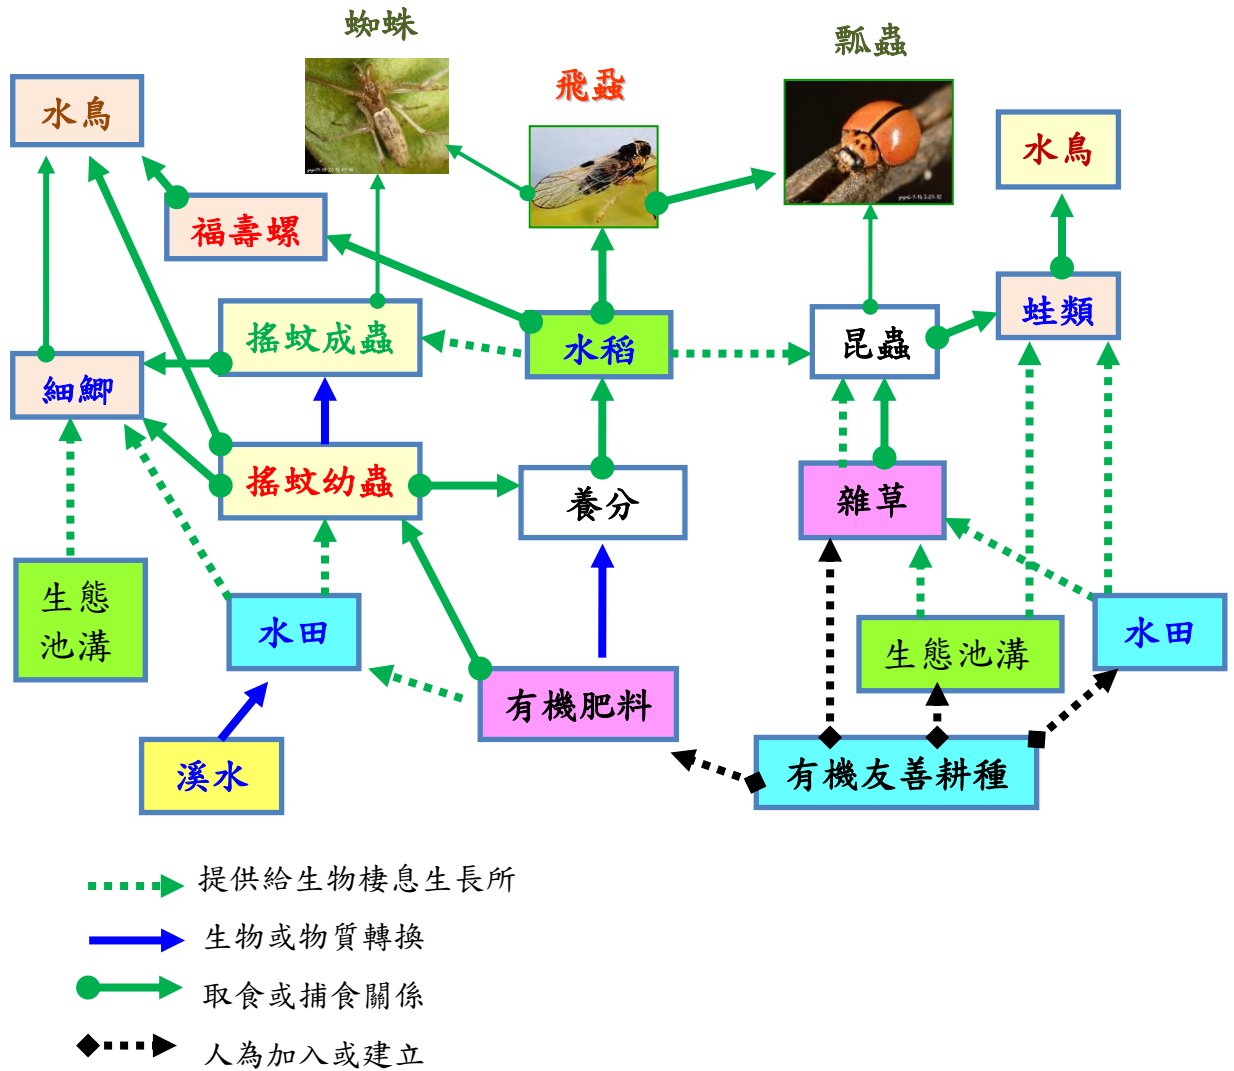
蜘蛛

飛蝨

瓢蟲

水鳥

水鳥

福壽螺

搖蚊成蟲

水稻

昆蟲

蛙類

細鯽

搖蚊幼蟲

養分

雜草

生態池溝

水田

水田

生態池溝

有機肥料

溪水

有機友善耕種

提供給生物棲息生長所

生物或物質轉換

取食或捕食關係

人為加入或建立